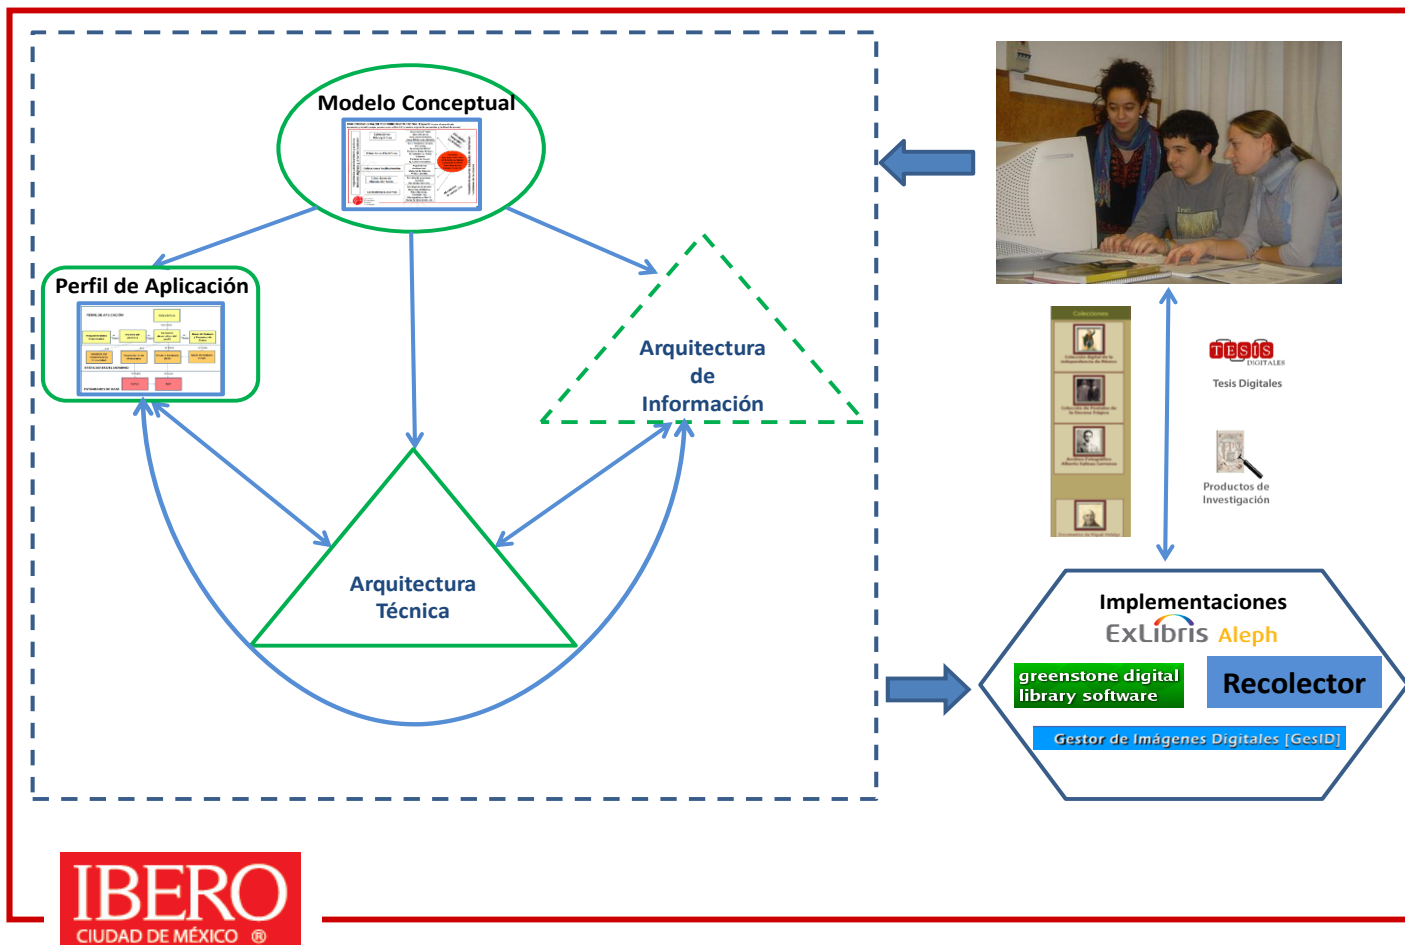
Modelo Conceptual

Perfil de Aplicación

Arquitectura de Información

Arquitectura Técnica

TESIS DIGITALES

Tesis Digitales

Productos de Investigación

Implementaciones

ExLibris Aleph

greenstone digital library software

Recolector

Gestor de Imágenes Digitales [GesID]

IBERO
CIUDAD DE MÉXICO ®